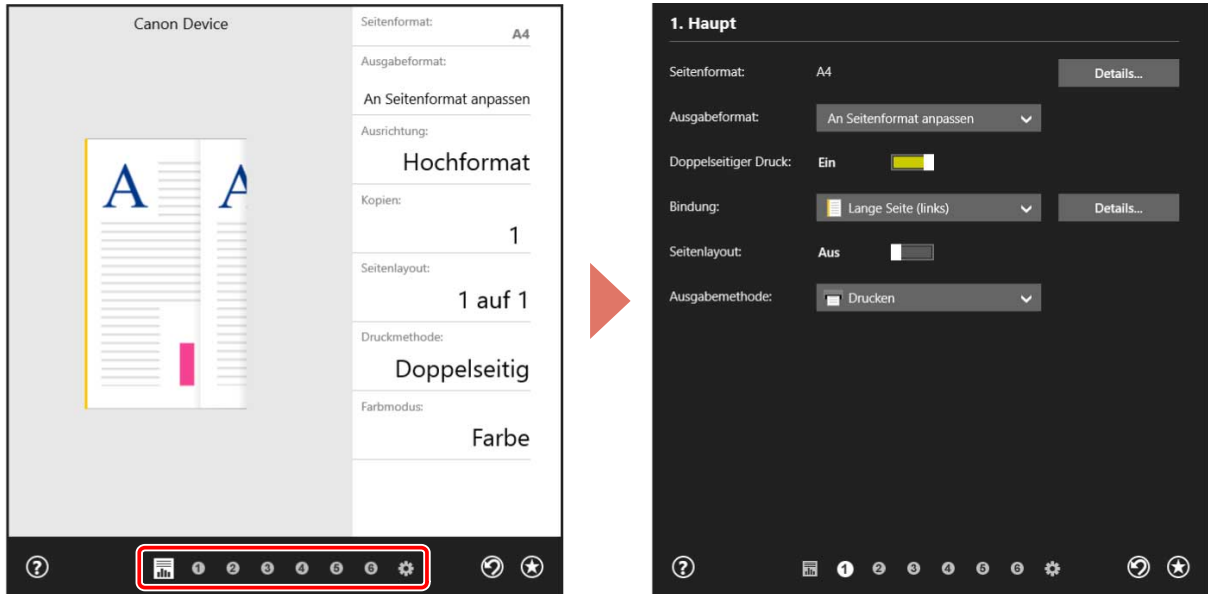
Canon Device

Seitenformat:
A4
Ausgabeformat:
An Seitenformat anpassen
Ausrichtung:
Hochformat
Kopien:
1
Seitenlayout:
1 auf 1
Druckmethode:
Doppelseitig
Farbmodus:
Farbe

? 1 2 3 4 5 6

1. Haupt

Seitenformat: A4 Details...
Ausgabeformat: An Seitenformat anpassen
Doppelseitiger Druck: Ein
Bindung: Lange Seite (links) Details...
Seitenlayout: Aus
Ausgabemethode: Drucken

? 1 2 3 4 5 6